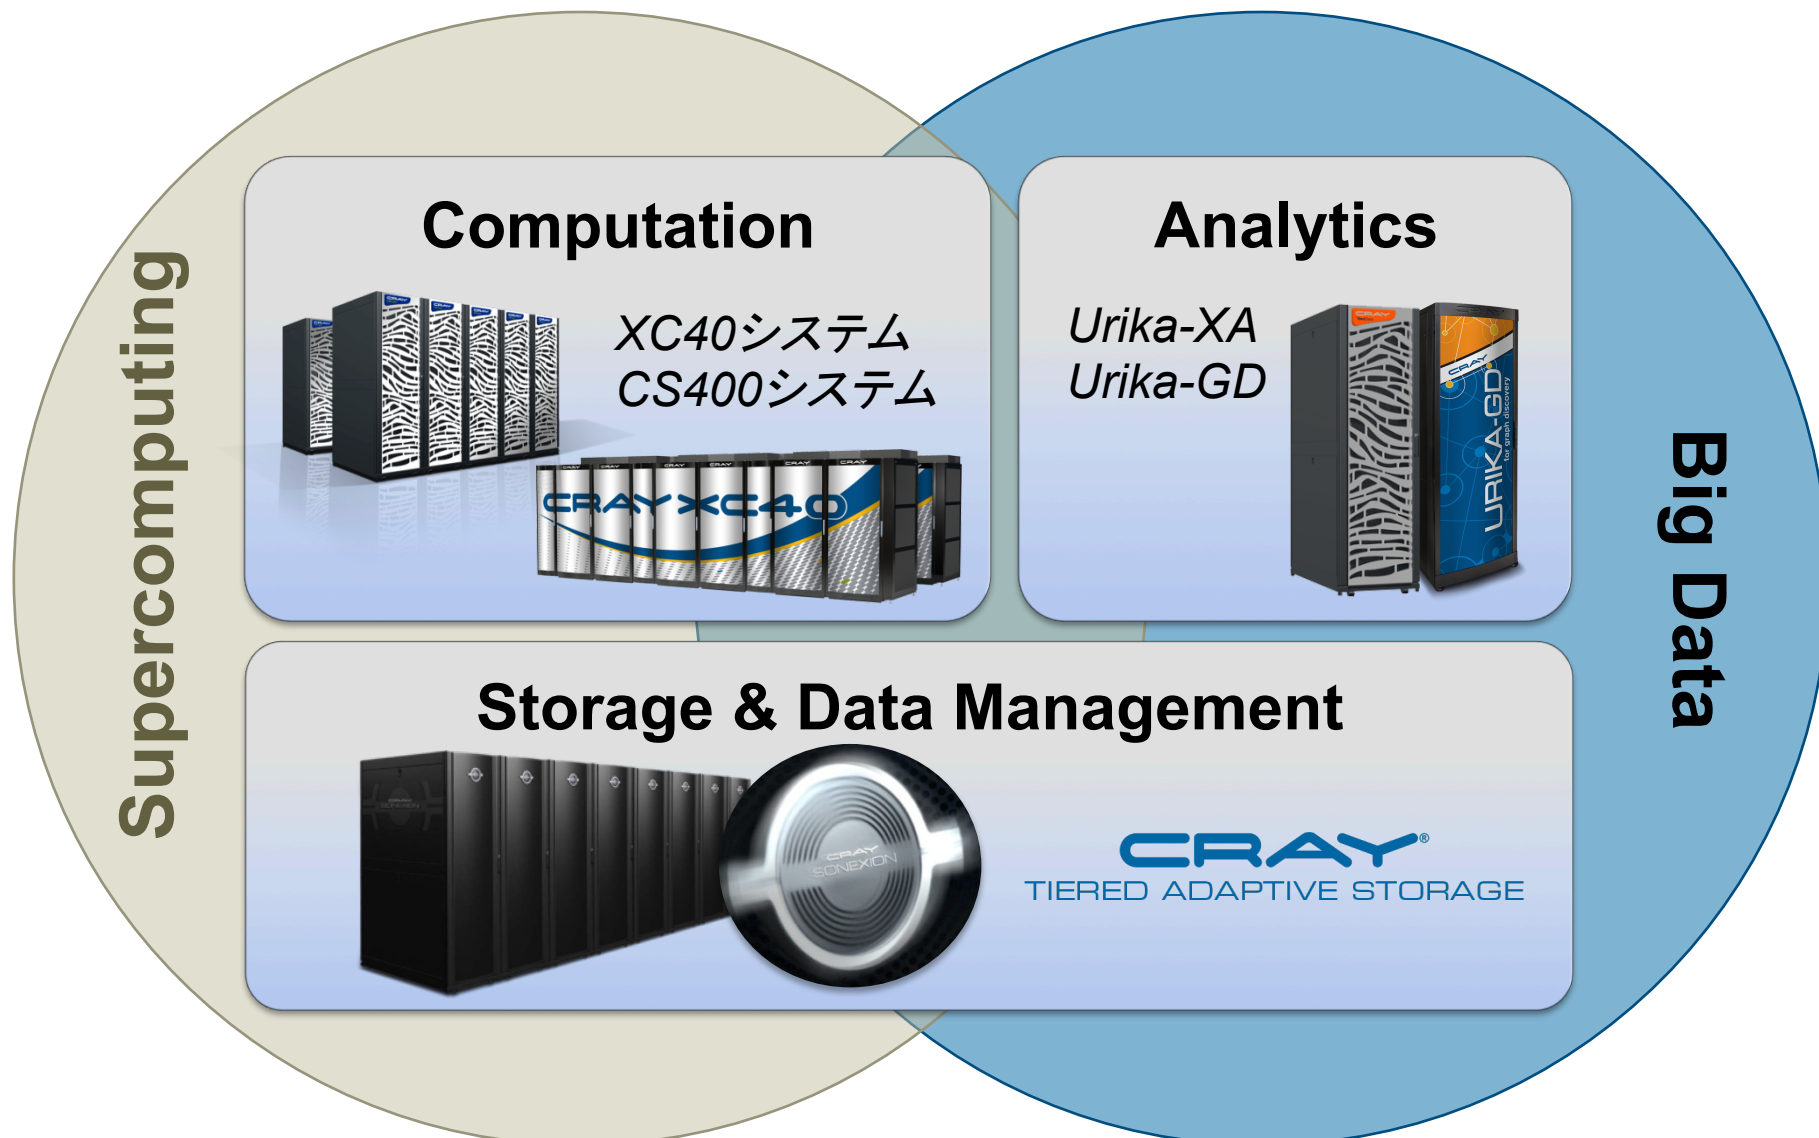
Supercomputing

Computation

XC40システム
CS400システム

CRAY XC40

Analytics

Urika-XA
Urika-GD

URIKA-GD for graph discovery

Big Data

Storage & Data Management

CRAY SONEXION

CRAY®
TIERED ADAPTIVE STORAGE